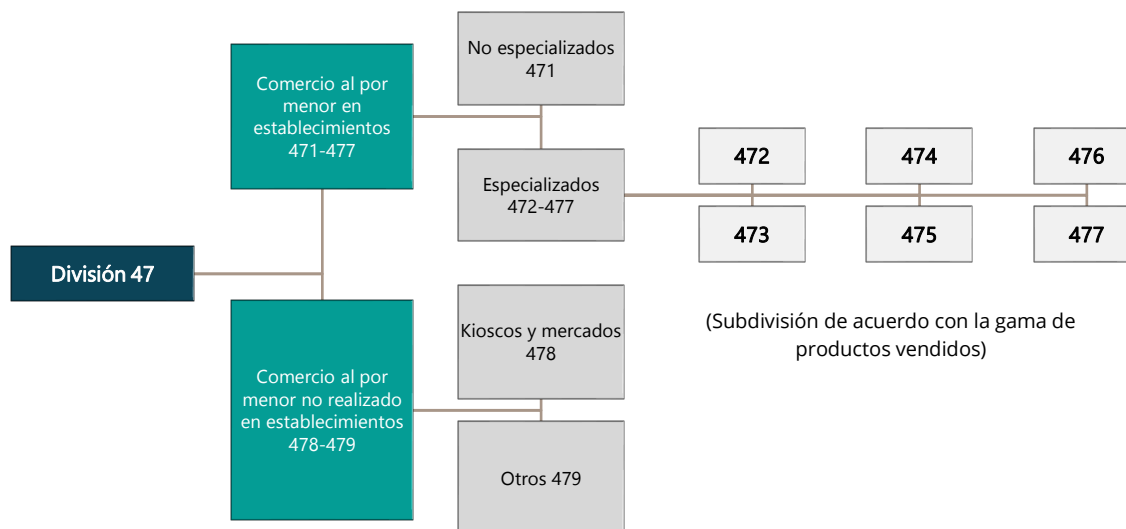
División 47

Comercio al por menor en establecimientos 471-477

No especializados 471

Especializados 472-477

472

473

474

475

476

477

(Subdivisión de acuerdo con la gama de productos vendidos)

Comercio al por menor no realizado en establecimientos 478-479

Kioscos y mercados 478

Otros 479